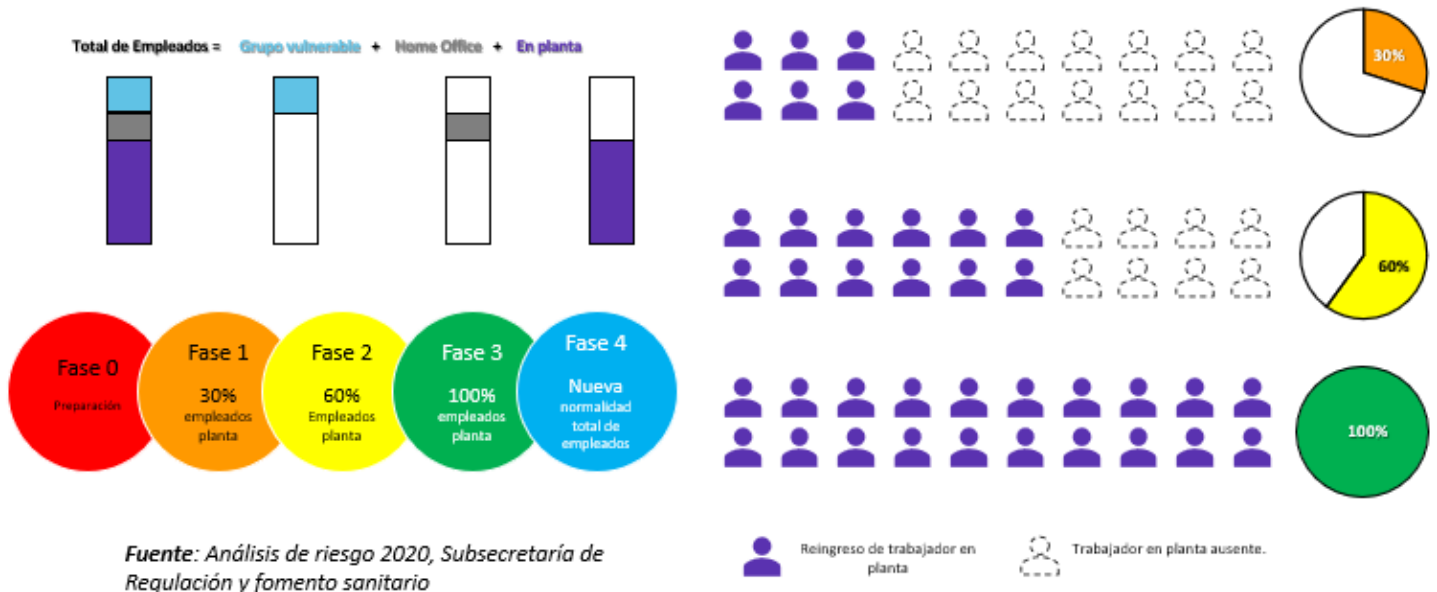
Total de Empleados = Grupo vulnerable + Home Office + En planta

30%

60%

100%

Fase 0
Preparación

Fase 1
30%
empleados
planta

Fase 2
60%
Empleados
planta

Fase 3
100%
empleados
planta

Fase 4
Nueva
normalidad
total de
empleados

Fuente: Análisis de riesgo 2020, Subsecretaría de Regulación y fomento sanitario

Reingreso de trabajador en planta

Trabajador en planta ausente.